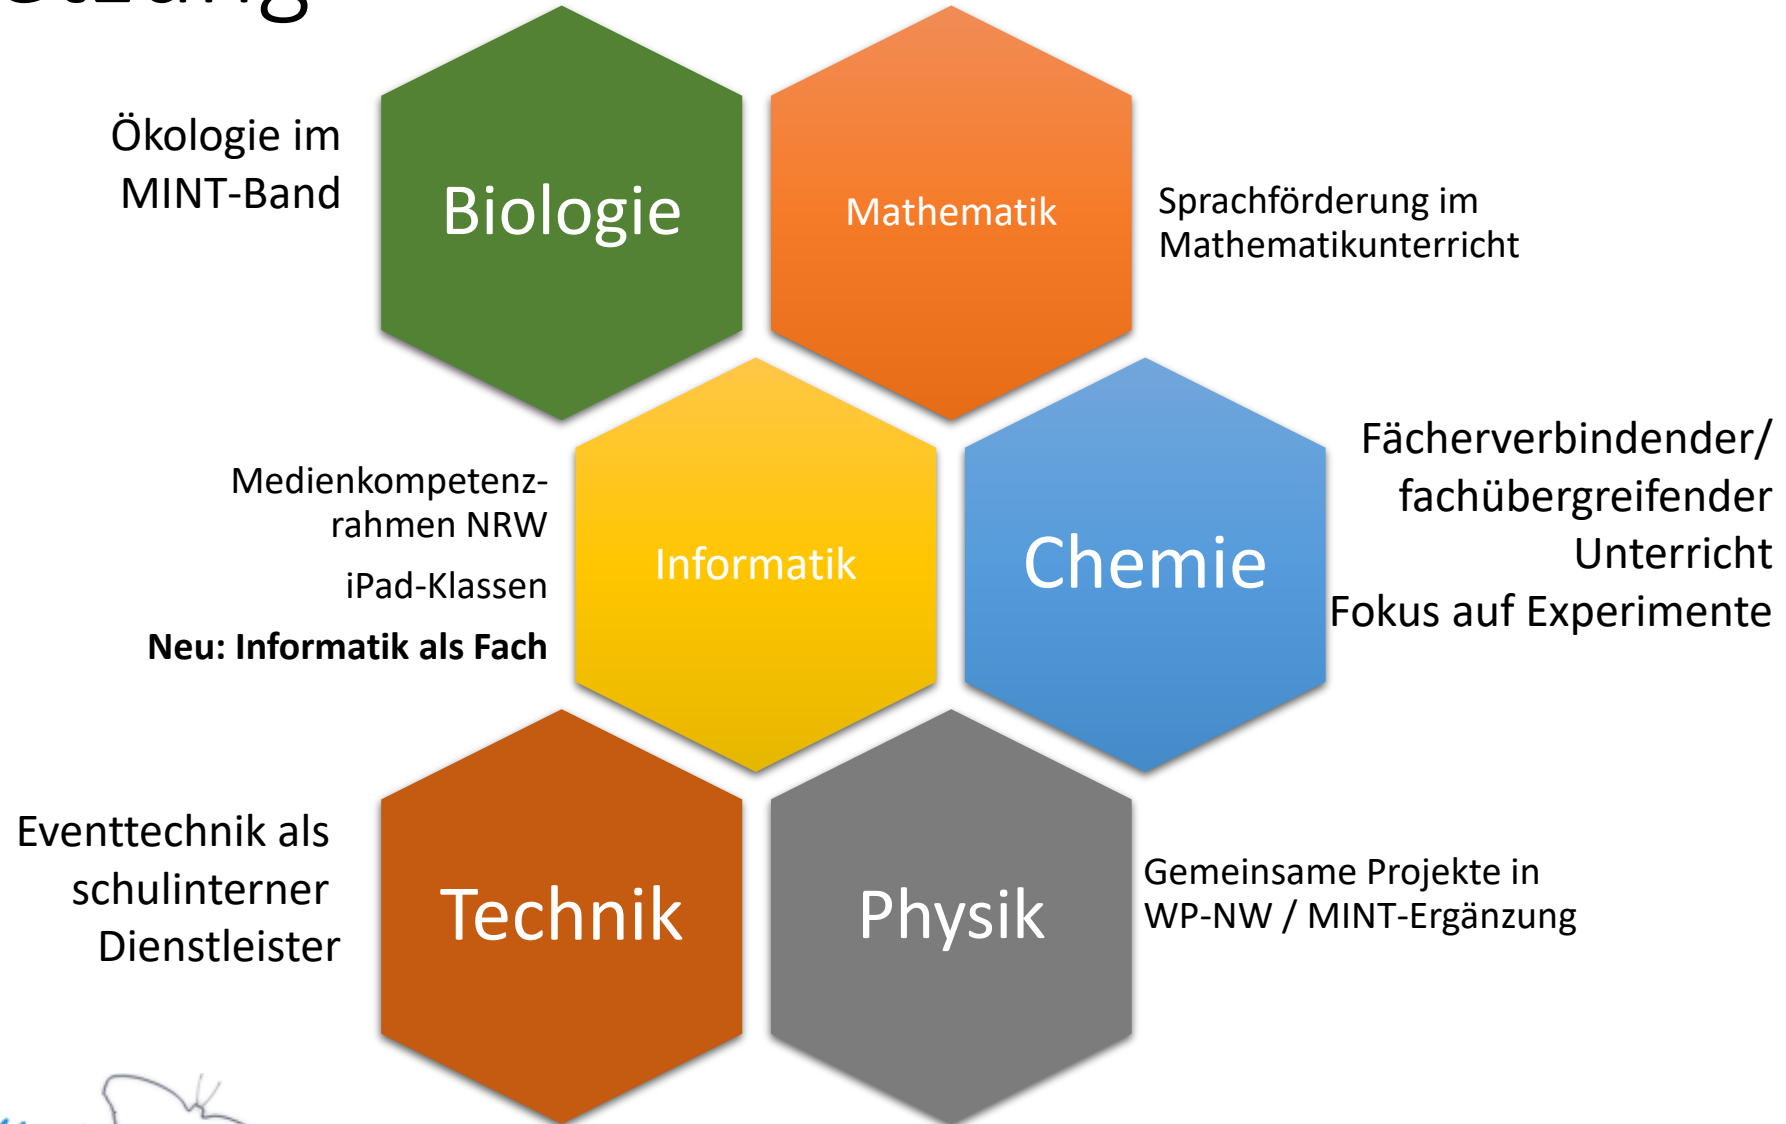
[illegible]

Ökologie im MINT-Band

Biologie

Mathematik

Sprachförderung im Mathematikunterricht

Medienkompetenzrahmen NRW

iPad-Klassen

**Neu: Informatik als Fach**

Informatik

Chemie

Fächerverbindender/ fachübergreifender Unterricht

Fokus auf Experimente

Eventtechnik als schulinterner Dienstleister

Technik

Physik

Gemeinsame Projekte in WP-NW / MINT-Ergänzung